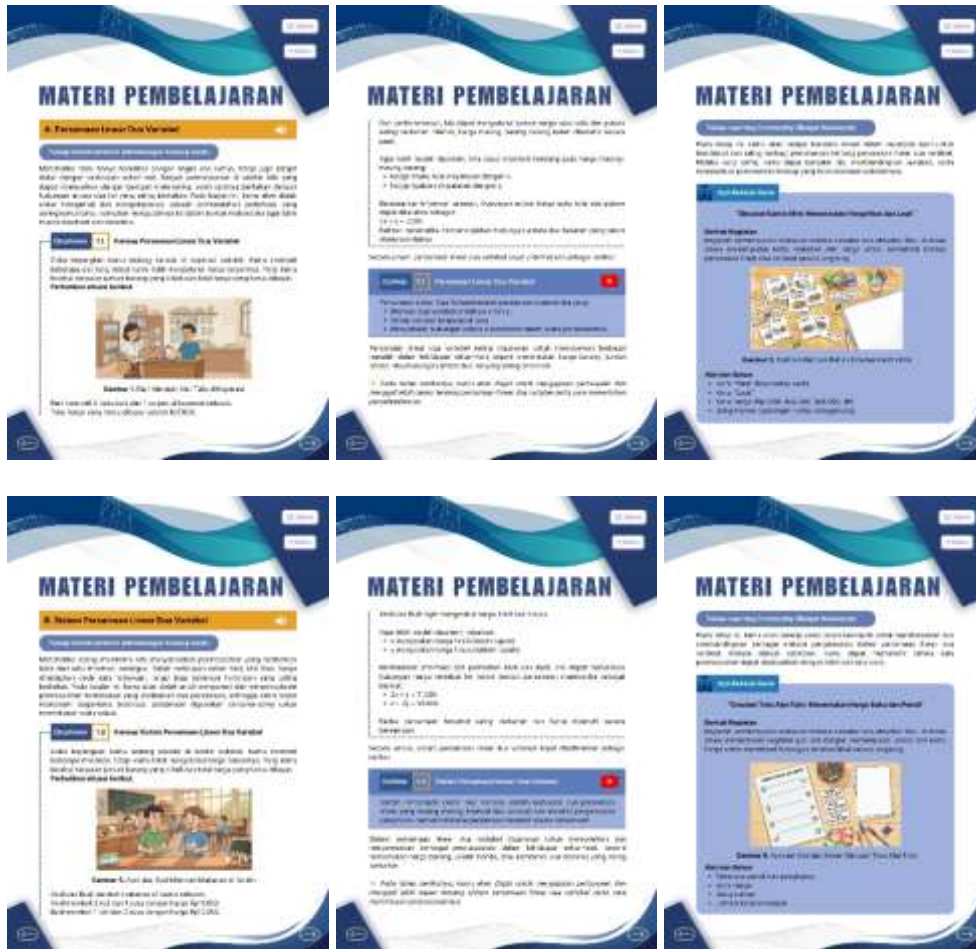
MATERI PEMBELAJARAN

A. Persamaan Linear Dua Variabel

Eksplorasi 1.1 Konsep Persamaan Linear Dua Variabel

Gambar 1. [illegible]

MATERI PEMBELAJARAN

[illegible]

MATERI PEMBELAJARAN

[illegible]

MATERI PEMBELAJARAN

B. Sistem Persamaan Linear Dua Variabel

Eksplorasi 1.2 Konsep Sistem Persamaan Linear Dua Variabel

Gambar 5. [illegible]

MATERI PEMBELAJARAN

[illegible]

MATERI PEMBELAJARAN

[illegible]